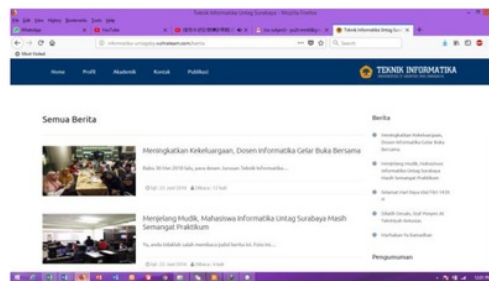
Teknik Informatika Untag Surabaya - Mozilla Firefox

File Edit View History Bookmarks Tools Help

WhatsApp | YouTube | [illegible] | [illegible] | Teknik Informatika Untag Sura...

informatika.untag-sby.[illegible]/berita

Search

Most Visited

Home Profil Akademik Kontak Publikasi

TEKNIK INFORMATIKA

Semua Berita

Meningkatkan Kekeluargaan, Dosen Informatika Gelar Buka Bersama

Rabu, 30 Mei 2018 lalu, para dosen Jurusan Teknik Informatika...

Tgl. 21 Juni 2018 Dibaca: 13 kali

Menjelang Mudik, Mahasiswa Informatika Untag Surabaya Masih Semangat Praktikum

Ya, anda tidaklah salah membaca judul berita ini. Baru ini...

Tgl. 21 Juni 2018 Dibaca: 9 kali

Berita

Meningkatkan Kekeluargaan, Dosen Informatika Gelar Buka Bersama

Menjelang Mudik, Mahasiswa Informatika Untag Surabaya Masih Semangat Praktikum

Selamat Hari Raya Idul Fitri 1439 H

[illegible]

Marhaban Ya Ramadhan

Pengumuman